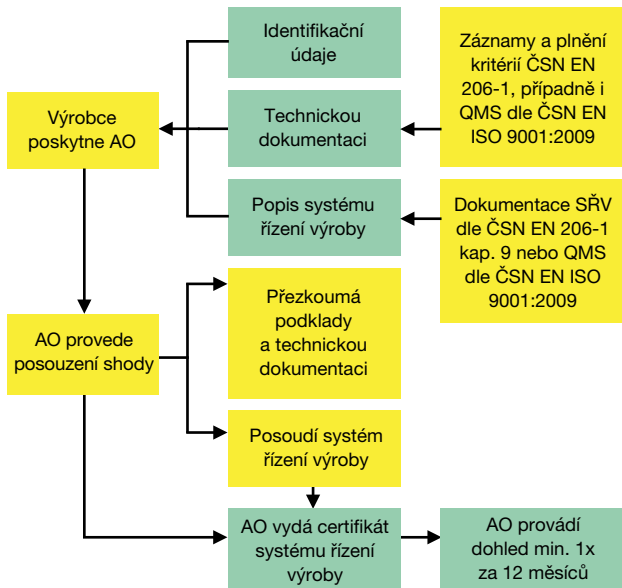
Identifikační údaje

Záznamy a plnění kritérií ČSN EN 206-1, případně i QMS dle ČSN EN ISO 9001:2009

Výrobce poskytne AO

Technickou dokumentaci

Popis systému řízení výroby

Dokumentace SŘV dle ČSN EN 206-1 kap. 9 nebo QMS dle ČSN EN ISO 9001:2009

AO provede posouzení shody

Přezkoumá podklady a technickou dokumentaci

Posoudí systém řízení výroby

AO vydá certifikát systému řízení výroby

AO provádí dohled min. 1x za 12 měsíců